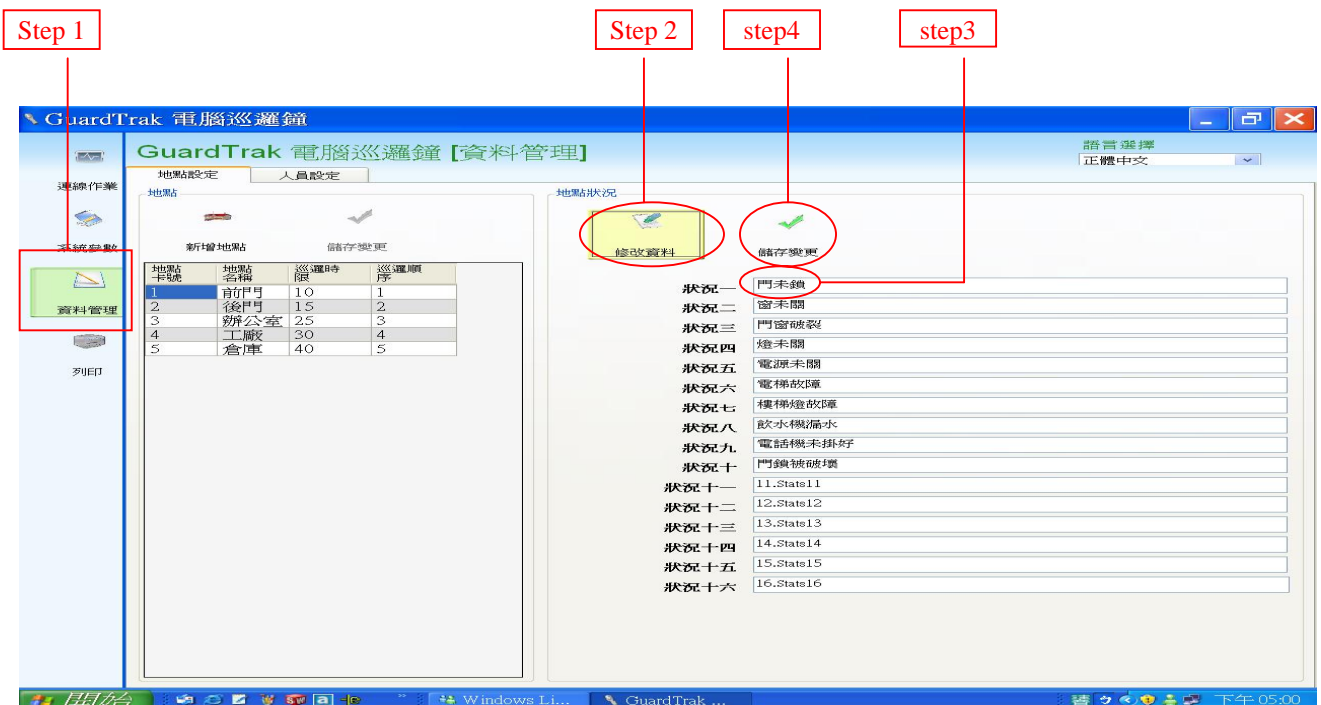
Step 1

Step 2

step4

step3

GuardTrak 電腦巡邏鐘

GuardTrak 電腦巡邏鐘 [資料管理]

語言選擇
正體中文

連線作業

系統參數

資料管理

列印

地點設定 | 人員設定

地點

新增地點

儲存變更

| 地點卡號 | 地點名稱 | 巡邏時限 | 巡邏順序 |
|---|---|---|---|
| 1 | 前門 | 10 | 1 |
| 2 | 後門 | 15 | 2 |
| 3 | 辦公室 | 25 | 3 |
| 4 | 工廠 | 30 | 4 |
| 5 | 倉庫 | 40 | 5 |

地點狀況

修改資料

儲存變更

狀況一 門未鎖
狀況二 窗未關
狀況三 門窗破裂
狀況四 燈未關
狀況五 電源未關
狀況六 電梯故障
狀況七 樓梯燈故障
狀況八 飲水機漏水
狀況九 電話機未掛好
狀況十 門鎖被破壞
狀況十一 11.Stats11
狀況十二 12.Stats12
狀況十三 13.Stats13
狀況十四 14.Stats14
狀況十五 15.Stats15
狀況十六 16.Stats16

開始 Windows Li... GuardTrak ... 下午 05:00